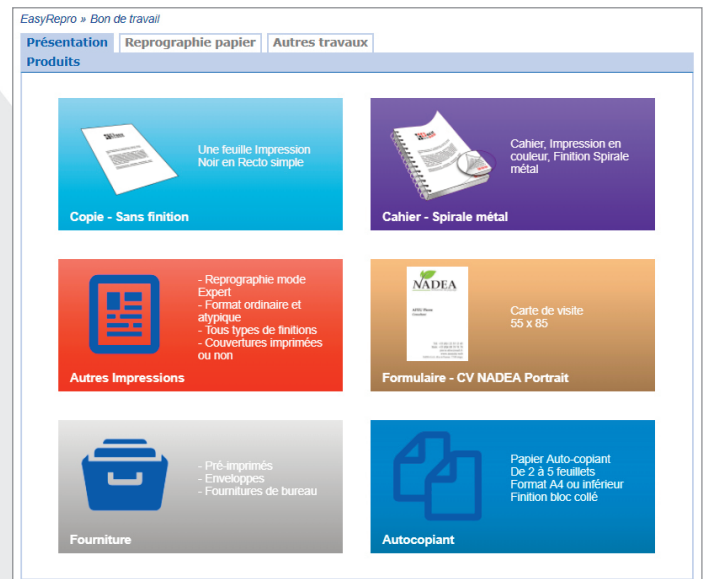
EasyRepro » Bon de travail

Présentation | Reprographie papier | Autres travaux

Produits

Une feuille Impression Noir en Recto simple

Copie - Sans finition

Cahier, Impression en couleur, Finition Spirale métal

Cahier - Spirale métal

- Reprographie mode Expert
- Format ordinaire et atypique
- Tous types de finitions
- Couvertures imprimées ou non

Autres Impressions

NADEA

Carte de visite 55 x 85

Formulaire - CV NADEA Portrait

- Pré-imprimés
- Enveloppes
- Fournitures de bureau

Fourniture

Papier Auto-copiant
De 2 à 5 feuillets
Format A4 ou inférieur
Finition bloc collé

Autocopiant